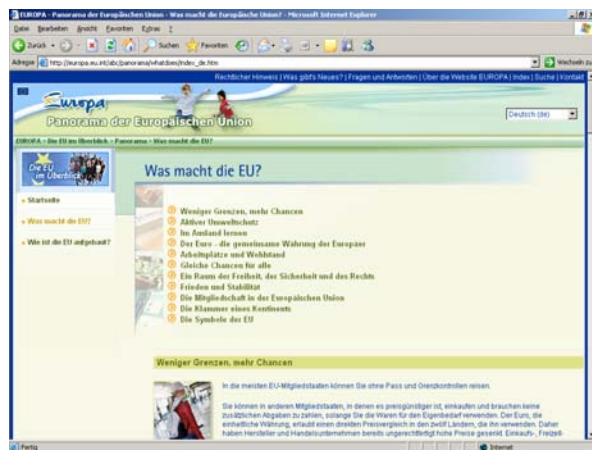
EUROPA - Panorama der Europäischen Union - Was macht die Europäische Union? - Microsoft Internet Explorer

Datei Bearbeiten Ansicht Favoriten Extras ?

Zurück Suchen Favoriten

Adresse http://europa.eu.int/abc/panorama/whatdoes/index_de.htm

Wechseln zu

Rechtlicher Hinweis | Was gibt's Neues? | Fragen und Antworten | Über die Website EUROPA | Index | Suche | Kontakt

Europa

Panorama der Europäischen Union

Deutsch (de)

EUROPA > Die EU im Überblick > Panorama > Was macht die EU?

Die EU im Überblick

» Startseite

» Was macht die EU?

» Wie ist die EU aufgebaut?

Was macht die EU?

Weniger Grenzen, mehr Chancen
Aktiver Umweltschutz
Im Ausland lernen
Der Euro – die gemeinsame Währung der Europäer
Arbeitsplätze und Wohlstand
Gleiche Chancen für alle
Ein Raum der Freiheit, der Sicherheit und des Rechts
Frieden und Stabilität
Die Mitgliedschaft in der Europäischen Union
Die Klammer eines Kontinents
Die Symbole der EU

Weniger Grenzen, mehr Chancen

In die meisten EU-Mitgliedstaaten können Sie ohne Pass und Grenzkontrollen reisen.

Sie können in anderen Mitgliedstaaten, in denen es preisgünstiger ist, einkaufen und brauchen keine zusätzlichen Abgaben zu zahlen, solange Sie die Waren für den Eigenbedarf verwenden. Der Euro, die einheitliche Währung, erlaubt einen direkten Preisvergleich in den zwölf Ländern, die ihn verwenden. Daher haben Hersteller und Handelsunternehmen bereits ungerechtfertigt hohe Preise gesenkt. Einkaufs-, Freizeit-

Fertig

Internet